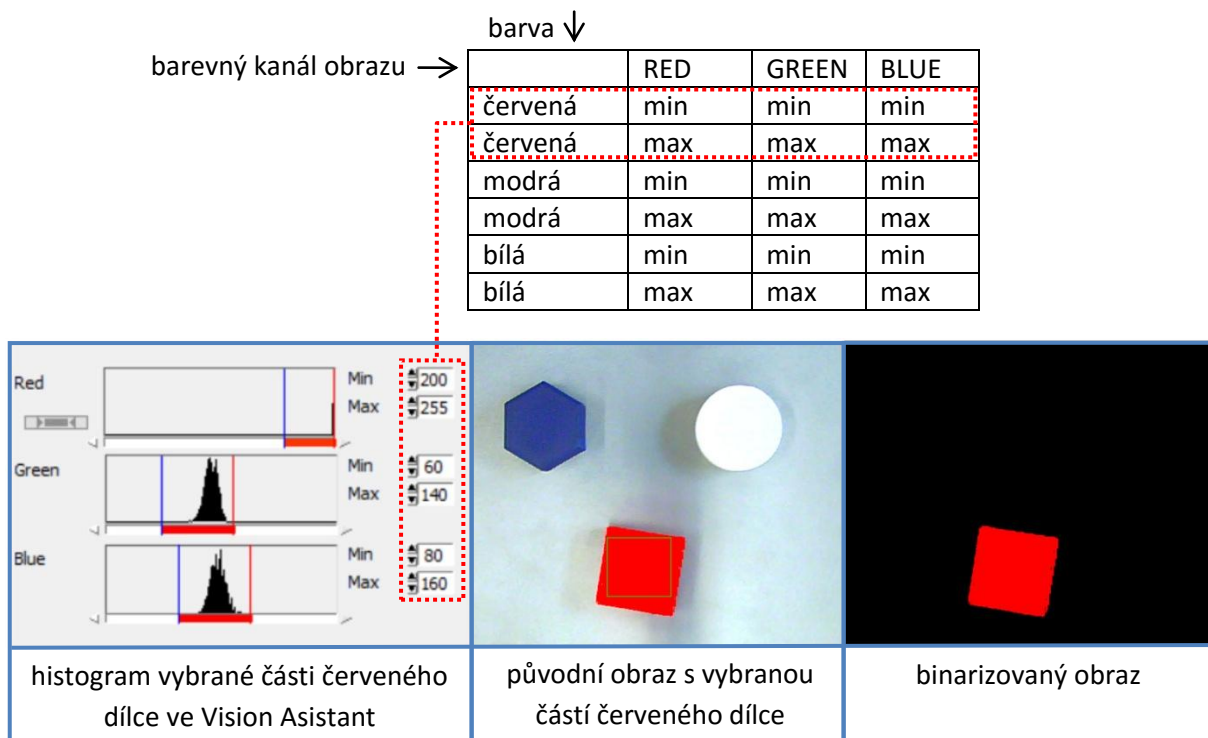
barva ↓

barevný kanál obrazu →

| | RED | GREEN | BLUE |
|---|---|---|---|
| červená | min | min | min |
| červená | max | max | max |
| modrá | min | min | min |
| modrá | max | max | max |
| bílá | min | min | min |
| bílá | max | max | max |

Red
Min 200
Max 255
Green
Min 60
Max 140
Blue
Min 80
Max 160

histogram vybrané části červeného dílce ve Vision Asistant

původní obraz s vybranou částí červeného dílce

binarizovaný obraz